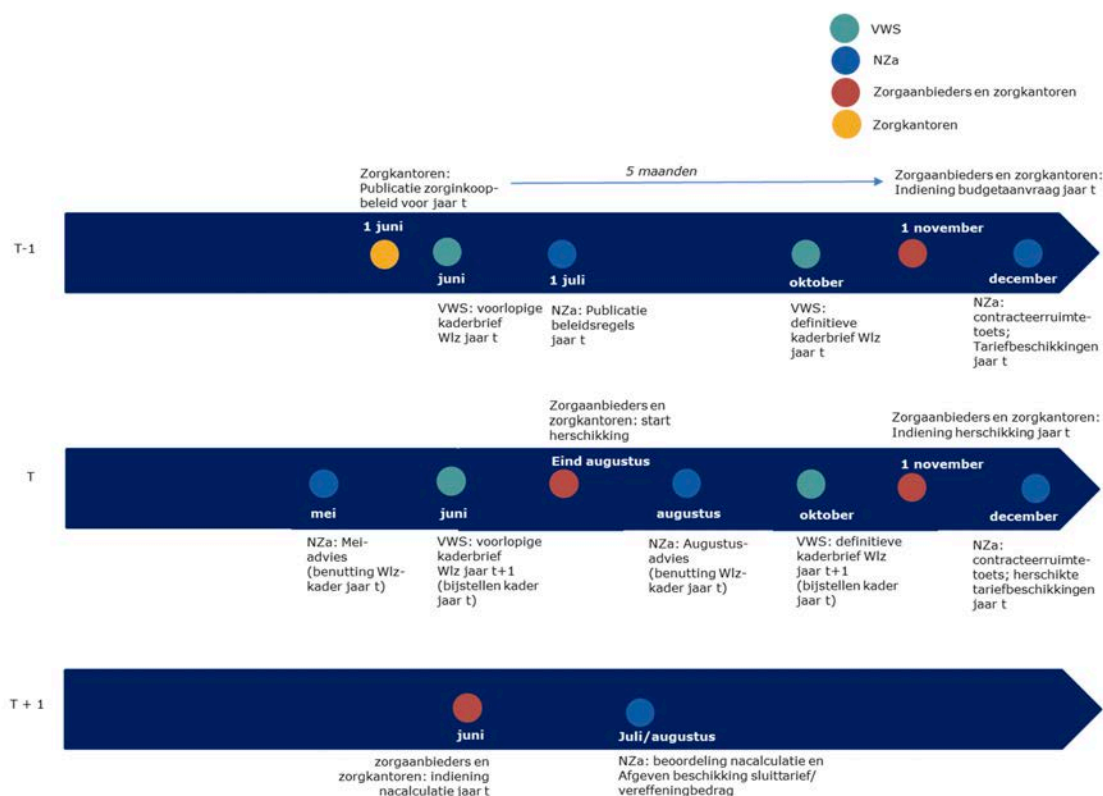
VWS
NZa
Zorgaanbieders en zorgkantoren
Zorgkantoren

Zorgkantoren: Publicatie zorginkoopbeleid voor jaar t

5 maanden

Zorgaanbieders en zorgkantoren: Indiening budgetaanvraag jaar t

T-1

1 juni
juni
1 juli
oktober
1 november
december

VWS: voorlopige kaderbrief Wlz jaar t

NZa: Publicatie beleidsregels jaar t

VWS: definitieve kaderbrief Wlz jaar t

NZa: contracteerruimtetoets; Tariefbeschikkingen jaar t

Zorgaanbieders en zorgkantoren: start herschikking

Zorgaanbieders en zorgkantoren: Indiening herschikking jaar t

T

Eind augustus
1 november
mei
juni
augustus
oktober
december

NZa: Mei-advies (benutting Wlz-kader jaar t)

VWS: voorlopige kaderbrief Wlz jaar t+1 (bijstellen kader jaar t)

NZa: Augustus-advies (benutting Wlz-kader jaar t)

VWS: definitieve kaderbrief Wlz jaar t+1 (bijstellen kader jaar t)

NZa: contracteerruimtetoets; herschikte tariefbeschikkingen jaar t

T + 1

juni
Juli/augustus

zorgaanbieders en zorgkantoren: indiening nacalculatie jaar t

NZa: beoordeling nacalculatie en Afgeven beschikking sluittarief/ vereffeningbedrag